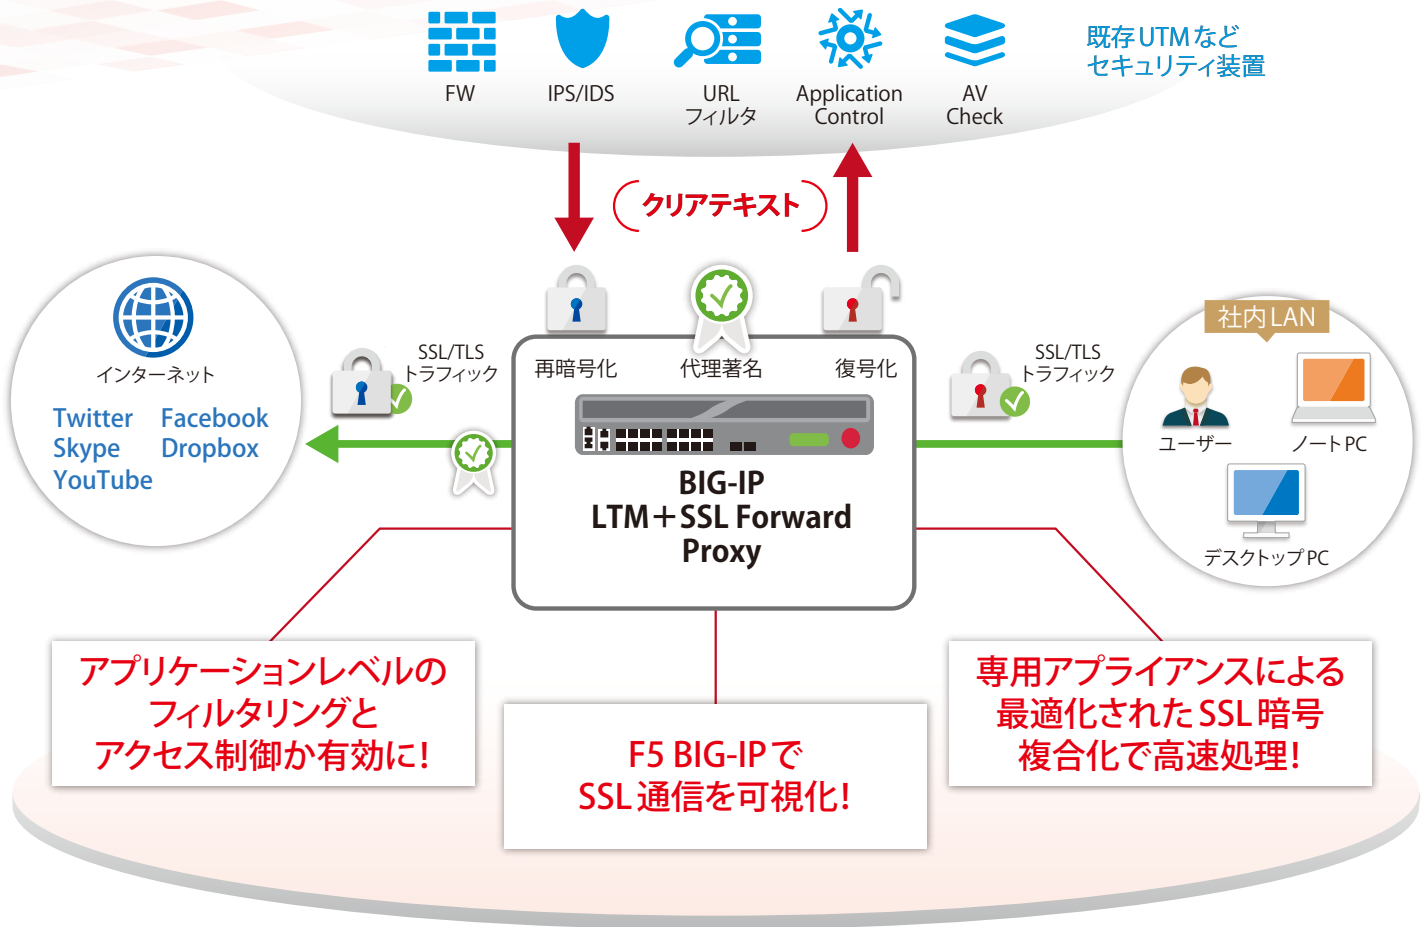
FW

IPS/IDS

URL
フィルタ

Application
Control

AV
Check

既存UTMなど
セキュリティ装置

クリアテキスト

インターネット

Twitter Facebook
Skype Dropbox
YouTube

SSL/TLS
トラフィック

再暗号化

代理著名

復号化

BIG-IP
LTM＋SSL Forward
Proxy

SSL/TLS
トラフィック

社内LAN

ユーザー

ノートPC

デスクトップPC

アプリケーションレベルの
フィルタリングと
アクセス制御か有効に！

F5 BIG-IPで
SSL通信を可視化！

専用アプライアンスによる
最適化されたSSL暗号
複合化で高速処理！